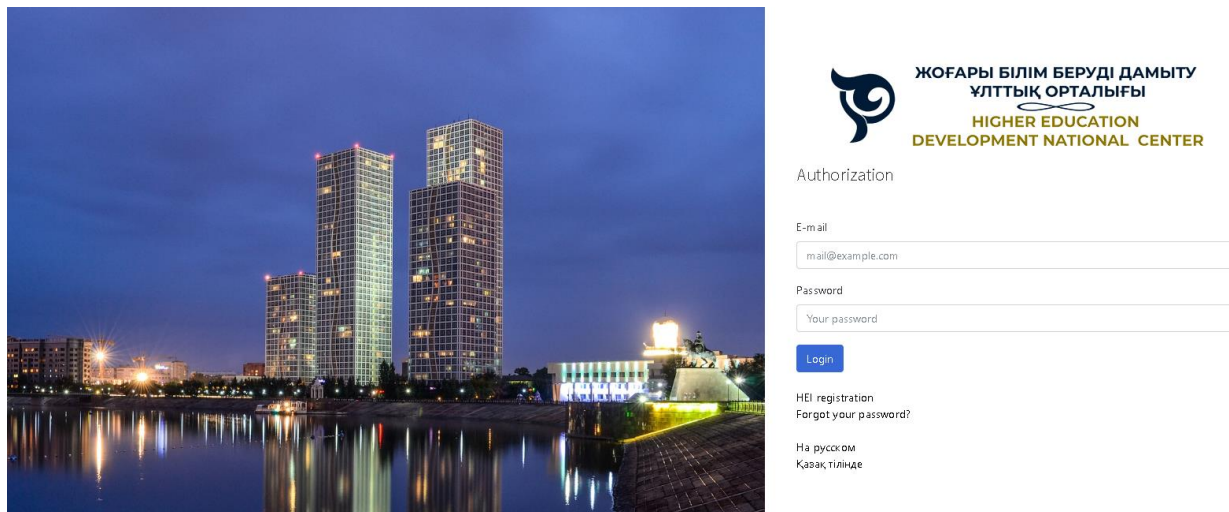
ЖОҒАРЫ БІЛІМ БЕРУДІ ДАМЫТУ ҰЛТТЫҚ ОРТАЛЫҒЫ
HIGHER EDUCATION DEVELOPMENT NATIONAL CENTER

Authorization

E-mail
mail@example.com

Password
Your password

Login

HEI registration
Forgot your password?

На русском
Қазақ тілінде